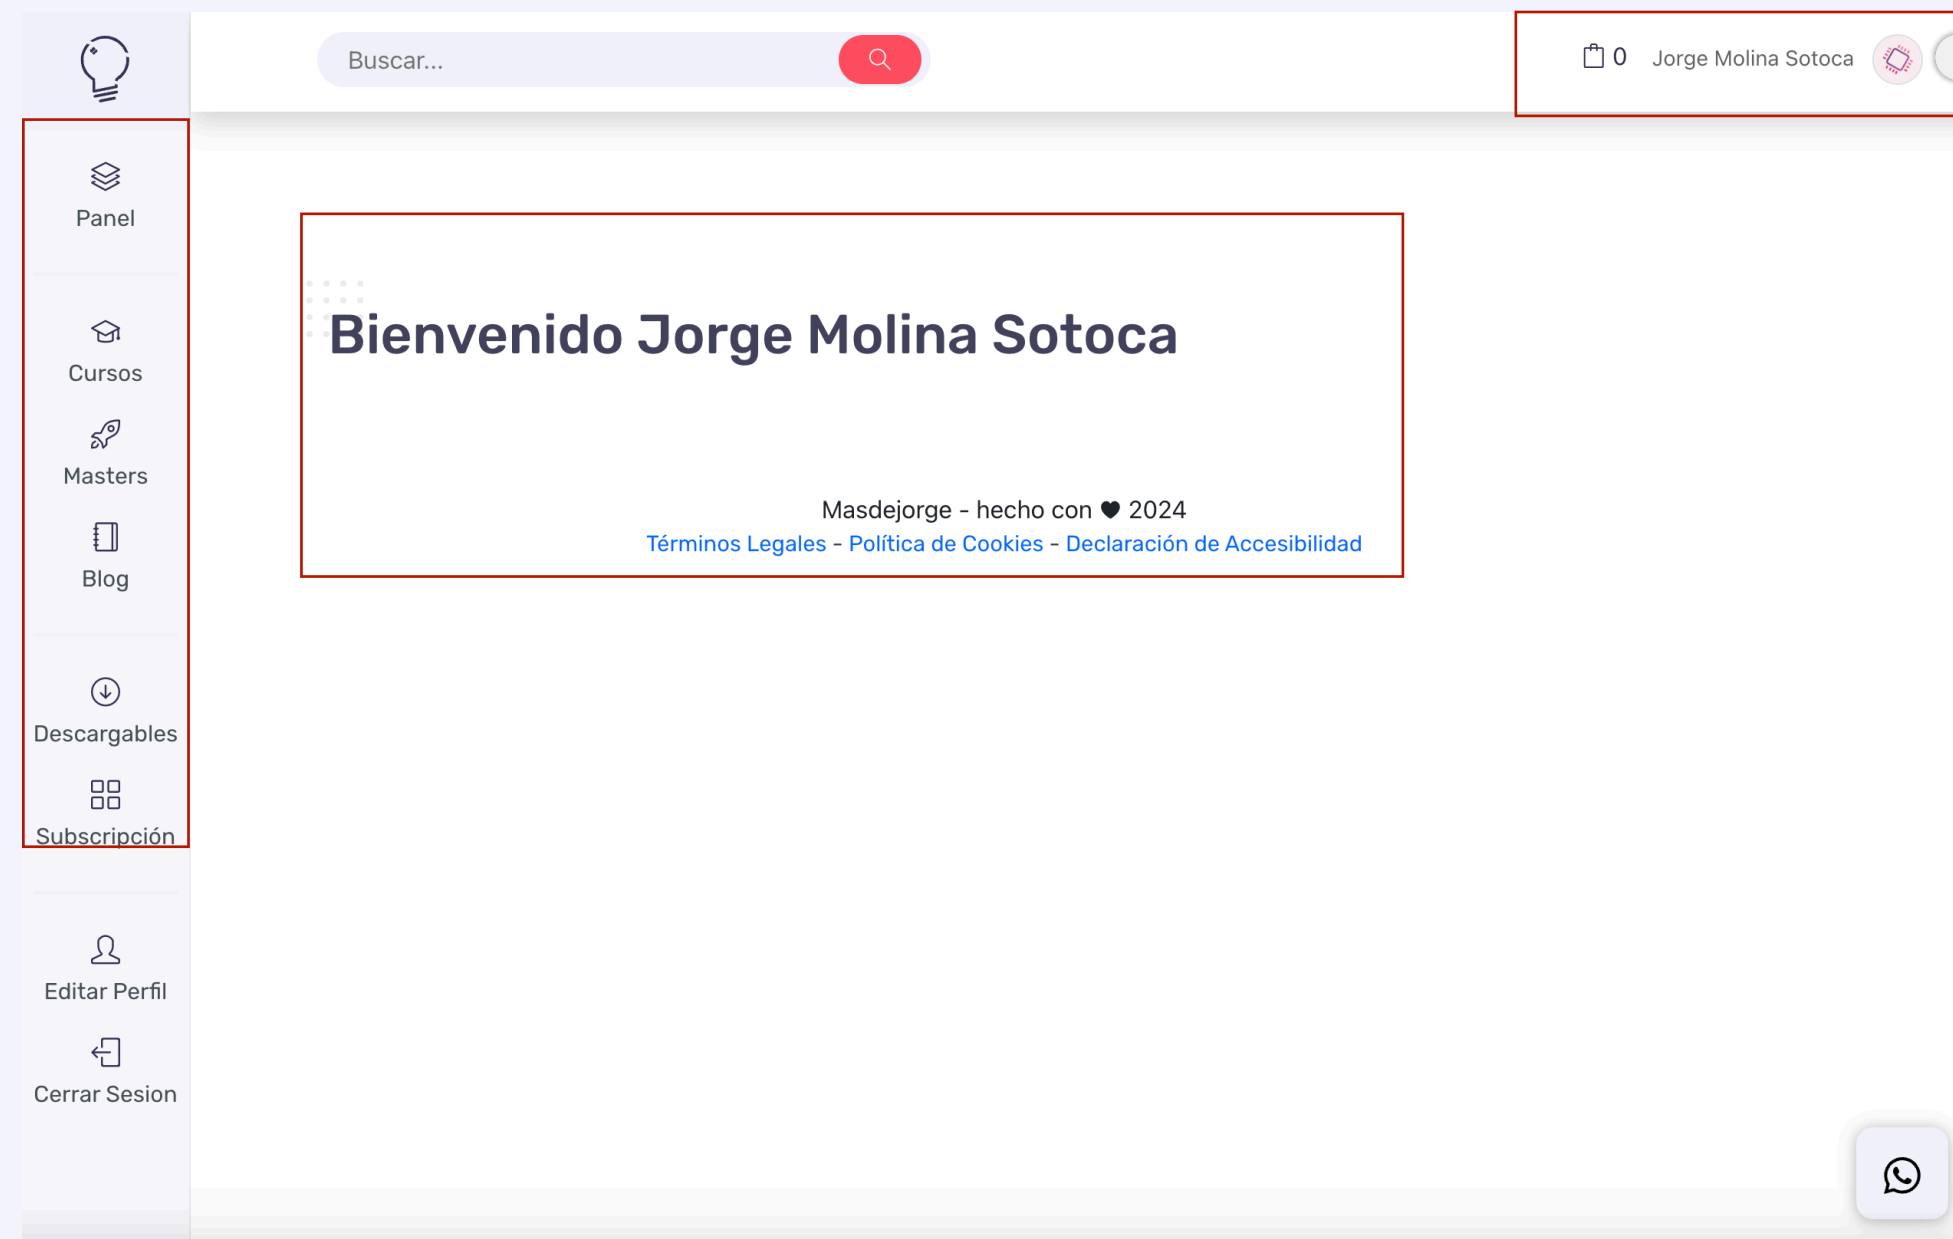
Buscar...

0 Jorge Molina Sotoca

Panel

Cursos

Masters

Blog

Descargables

Subscripción

Editar Perfil

Cerrar Sesion

Bienvenido Jorge Molina Sotoca

Masdejorge - hecho con ♥ 2024
Términos Legales - Política de Cookies - Declaración de Accesibilidad